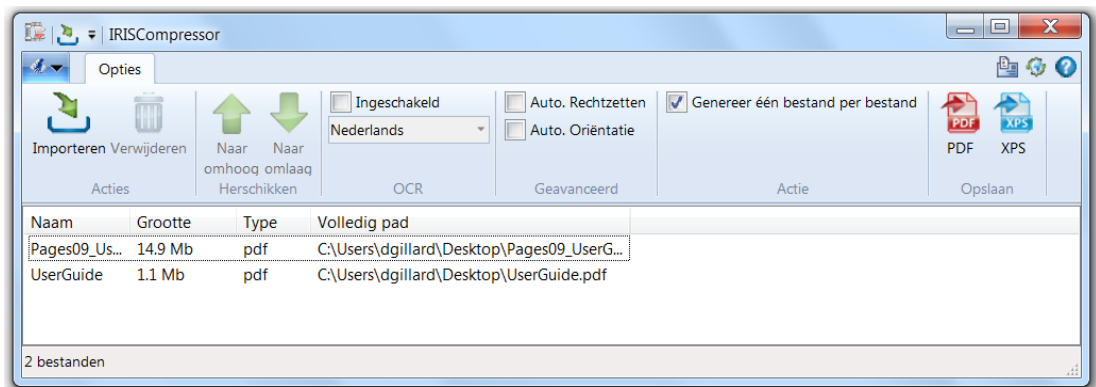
IRISCompressor

Opties

Importeren Verwijderen
Acties

Naar omhoog Naar omlaag
Herschikken

Ingeschakeld
Nederlands
OCR

Auto. Rechtzetten
Auto. Oriëntatie
Geavanceerd

Genereer één bestand per bestand
Actie

PDF XPS
Opslaan

| Naam | Grootte | Type | Volledig pad |
|---|---|---|---|
| Pages09_Us... | 14.9 Mb | pdf | C:\Users\dgillard\Desktop\Pages09_UserG... |
| UserGuide | 1.1 Mb | pdf | C:\Users\dgillard\Desktop\UserGuide.pdf |

2 bestanden